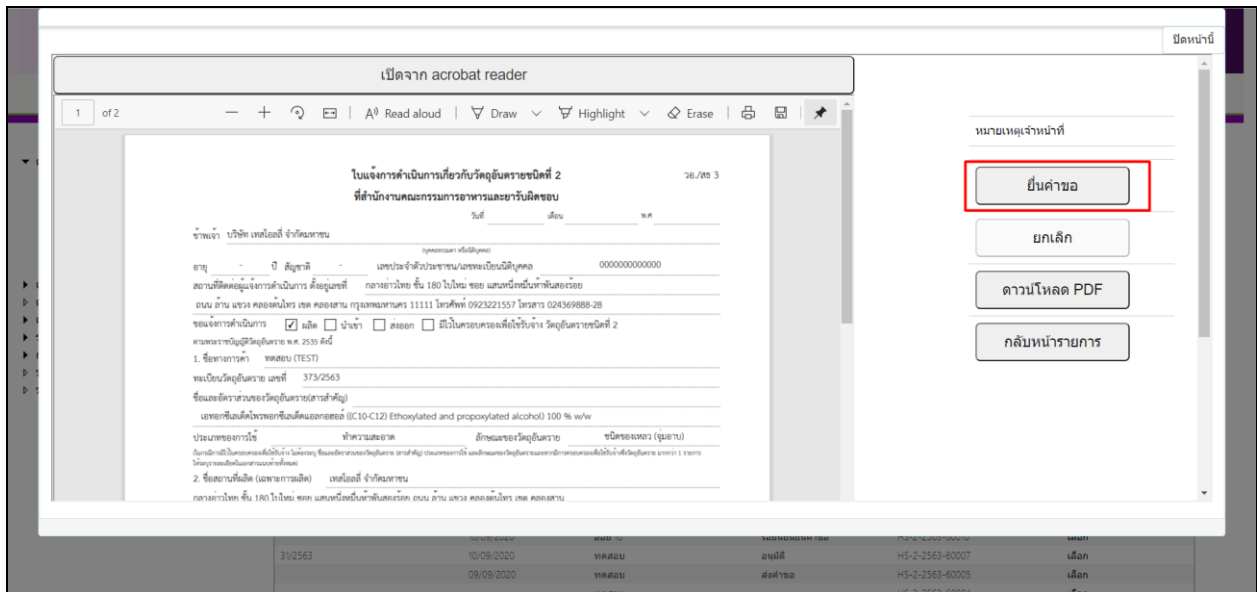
ปิดหน้านี้

เปิดจาก acrobat reader

1 of 2

A Read aloud | Draw | Highlight | Erase

ใบแจ้งการดำเนินการเกี่ยวกับวัตถุอันตรายชนิดที่ 2 วอ./สธ 3
ที่สำนักงานคณะกรรมการอาหารและยารับผิดชอบ

วันที่ เดือน พ.ศ

ข้าพเจ้า บริษัท เทสไอฮสี จำกัดมหาชน

อายุ - ปี สัญชาติ - เลขประจำตัวประชาชน/เลขทะเบียนนิติบุคคล 0000000000000

สถานที่ติดต่อผู้แจ้งการดำเนินการ ตั้งอยู่เลขที่ กลางอาวไทย ชั้น 180 ใบไหม่ ซอย แสนหนึ่งหมื่นห้าพันสองร้อย

ถนน ล้าน แขวง คลองต้นไทร เขต คลองสาน กรุงเทพมหานคร 11111 โทรศัพท์ 0923221557 โทรสาร 024369888-28

ขอแจ้งการดำเนินการ ☑ ผลิต ☐ นำเข้า ☐ ส่งออก ☐ มีไว้ในครอบครองเพื่อใช้รับจ้าง วัตถุอันตรายชนิดที่ 2
ตามพระราชบัญญัติวัตถุอันตราย พ.ศ. 2535 ดังนี้

1. ชื่อทางการค้า ทดสอบ (TEST)

ทะเบียนวัตถุอันตราย เลขที่ 373/2563

ชื่อและอัตราส่วนของวัตถุอันตราย(สารสำคัญ)

เอทอกซิเลตเต็ดโพรพอกซิเลตเต็ดแอลกอฮอล์ ((C10-C12) Ethoxylated and propoxylated alcohol) 100 % w/w

ประเภทของการใช้ ทำความสะอาด ลักษณะของวัตถุอันตราย ชนิดของเหลว (จุ่มอาบ)

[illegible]

2. ชื่อสถานที่ผลิต (เฉพาะการผลิต) เทสไอฮสี จำกัดมหาชน

กลางอาวไทย ชั้น 180 ใบไหม่ ซอย แสนหนึ่งหมื่นห้าพันสองร้อย ถนน ล้าน แขวง คลองต้นไทร เขต คลองสาน

หมายเหตุเจ้าหน้าที่

ยื่นคำขอ

ยกเลิก

ดาวน์โหลด PDF

กลับหน้ารายการ

31/2563 10/09/2020 ทดสอบ อนุมัติ HS-2-2563-60007 เลือก
09/09/2020 ทดสอบ ส่งคำขอ HS-2-2563-60005 เลือก